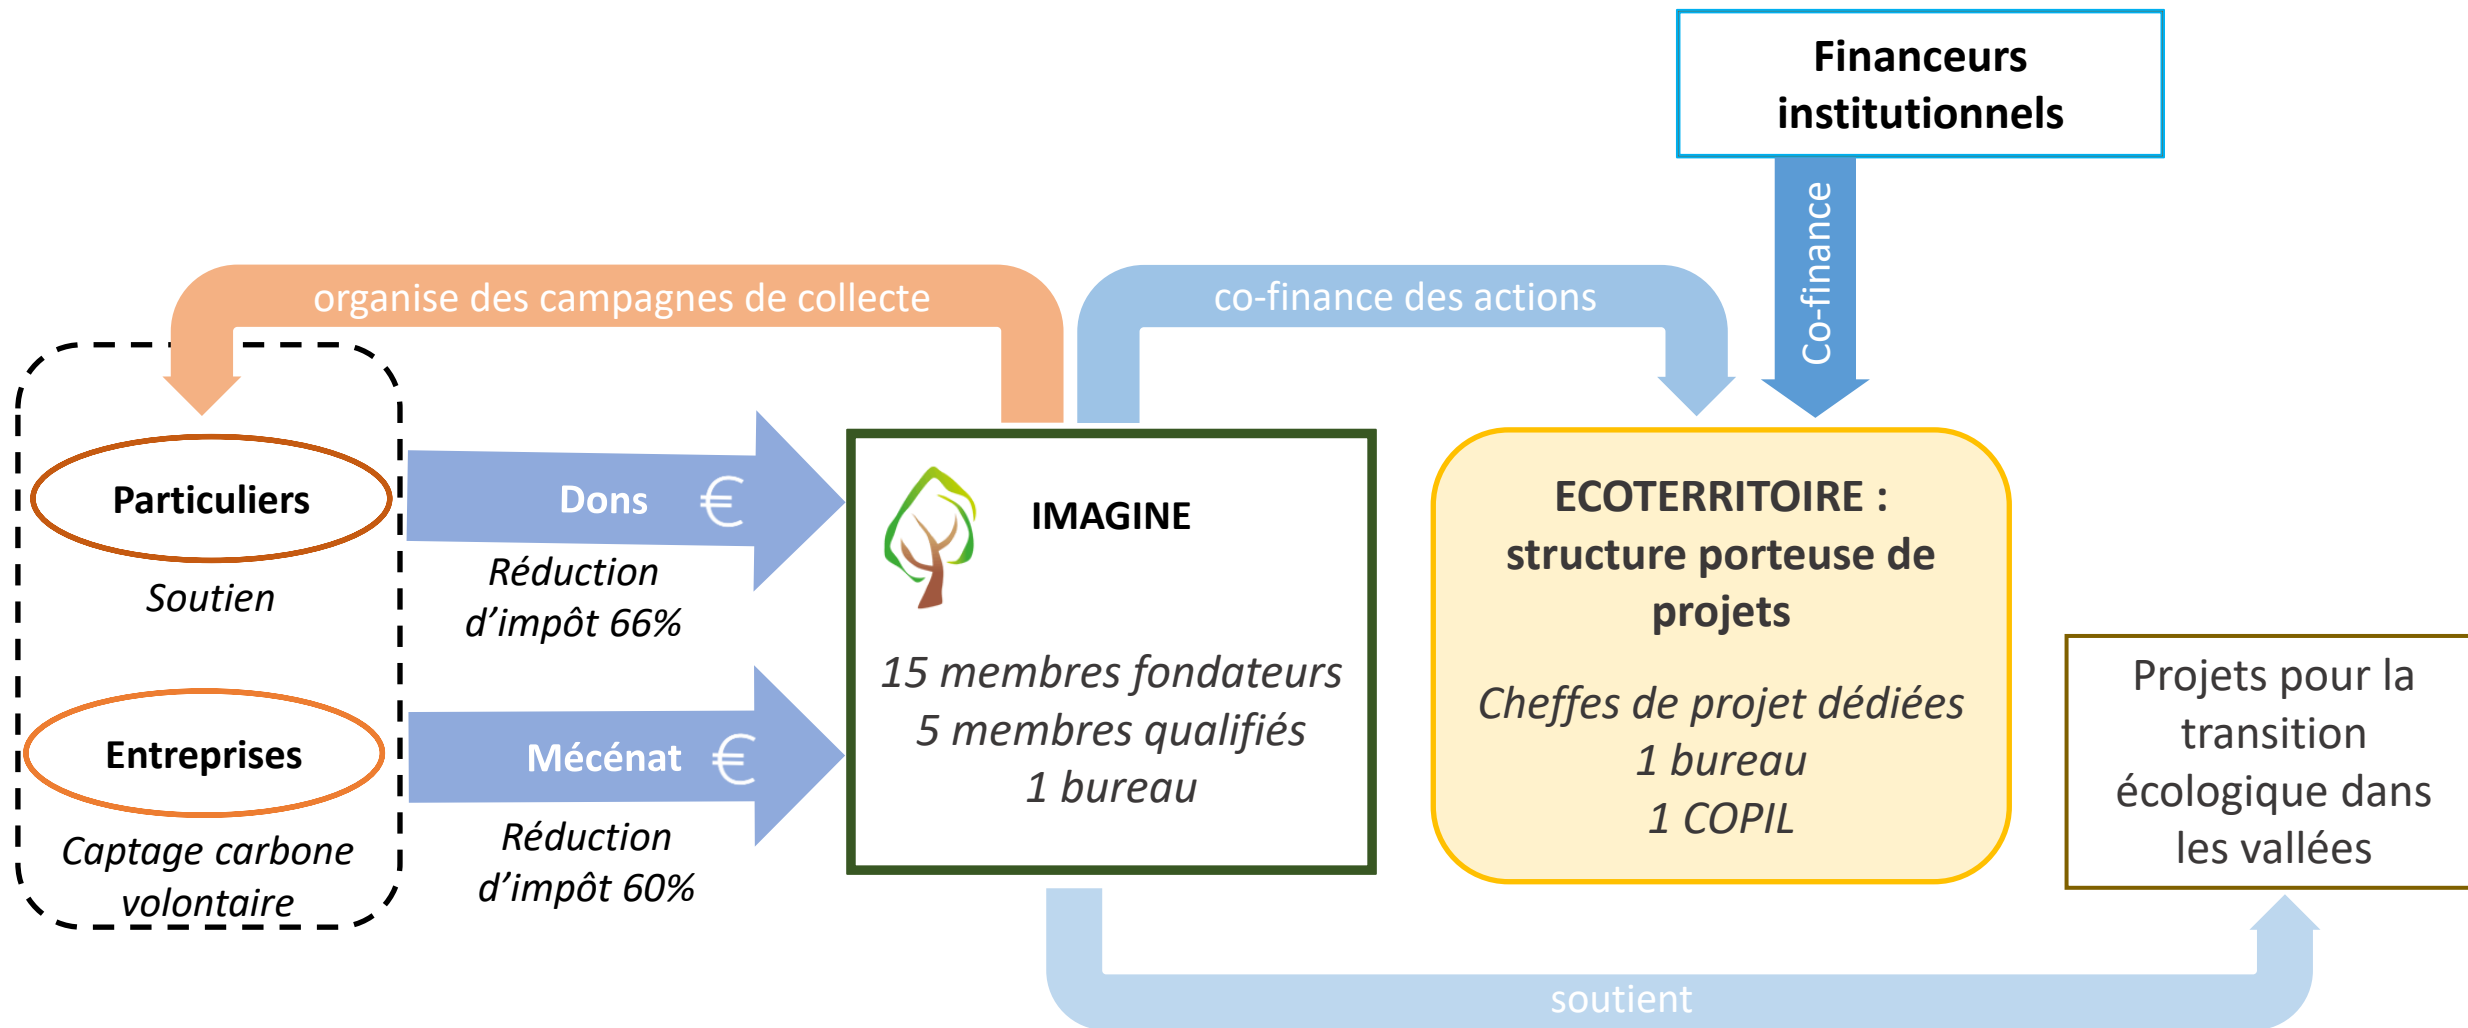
Financeurs institutionnels

organise des campagnes de collecte

co-finance des actions

Co-finance

Particuliers

Soutien

Entreprises

Captage carbone volontaire

Dons €

Réduction d'impôt 66%

Mécénat €

Réduction d'impôt 60%

IMAGINE

15 membres fondateurs
5 membres qualifiés
1 bureau

ECOTERRITOIRE : structure porteuse de projets

Cheffes de projet dédiées
1 bureau
1 COPIL

Projets pour la transition écologique dans les vallées

soutient